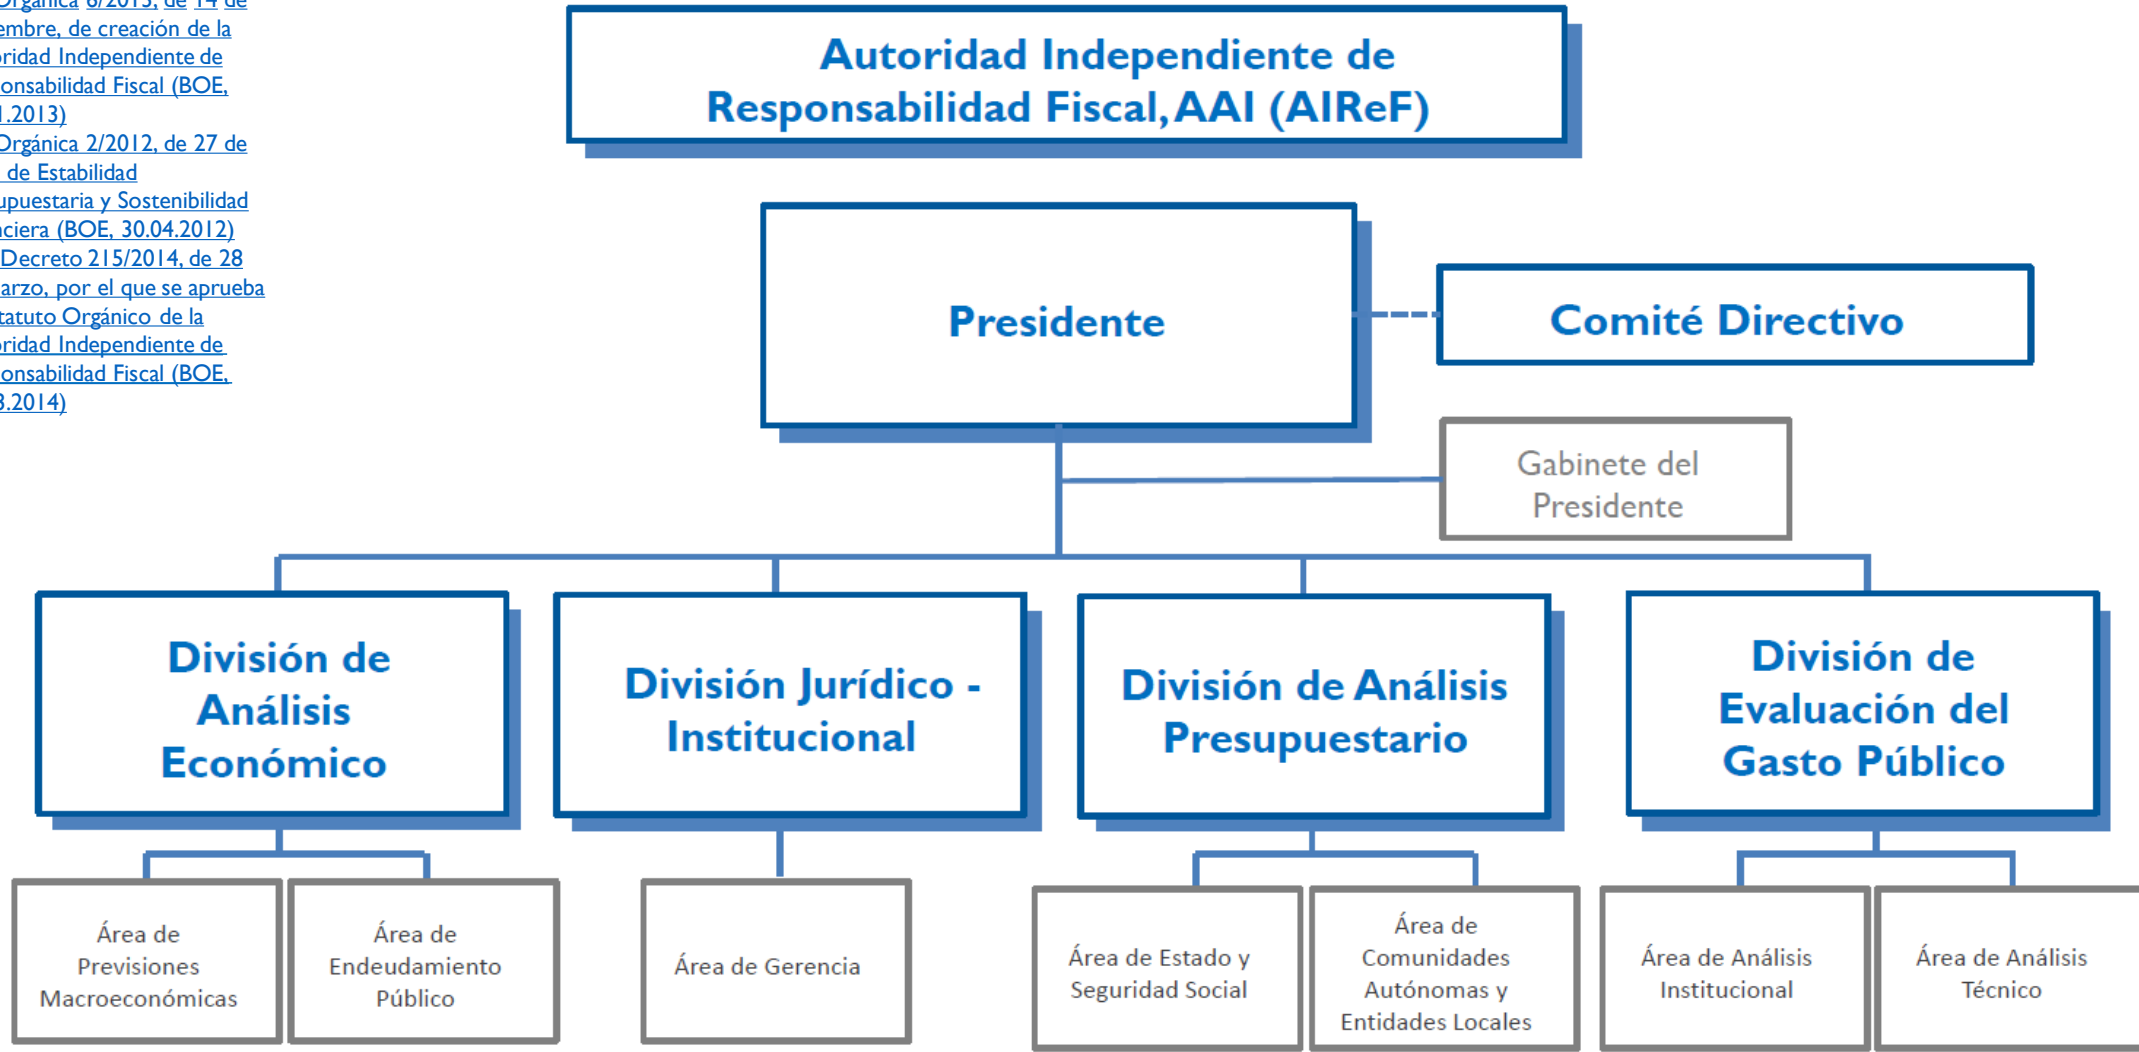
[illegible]rgánica 6/2013, de 14 de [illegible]embre, de creación de la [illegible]ridad Independiente de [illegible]onsabilidad Fiscal (BOE, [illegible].2013)
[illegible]rgánica 2/2012, de 27 de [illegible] de Estabilidad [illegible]upuestaria y Sostenibilidad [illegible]nciera (BOE, 30.04.2012)
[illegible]Decreto 215/2014, de 28 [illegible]arzo, por el que se aprueba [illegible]tatuto Orgánico de la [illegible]ridad Independiente de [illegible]onsabilidad Fiscal (BOE, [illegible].2014)

Autoridad Independiente de Responsabilidad Fiscal, AAI (AIReF)

Presidente

Comité Directivo

Gabinete del Presidente

División de Análisis Económico

División Jurídico - Institucional

División de Análisis Presupuestario

División de Evaluación del Gasto Público

Área de Previsiones Macroeconómicas

Área de Endeudamiento Público

Área de Gerencia

Área de Estado y Seguridad Social

Área de Comunidades Autónomas y Entidades Locales

Área de Análisis Institucional

Área de Análisis Técnico